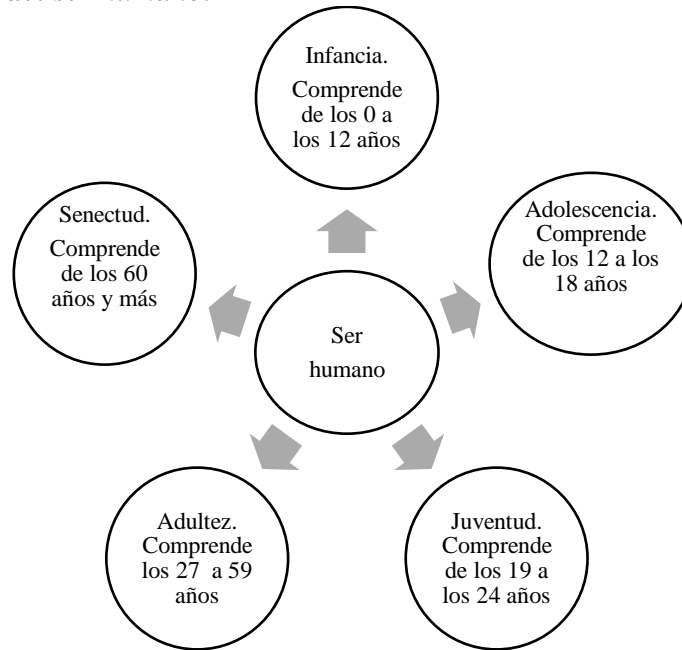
Ser humano

Infancia.
Comprende de los 0 a los 12 años

Adolescencia. Comprende de los 12 a los 18 años

Juventud. Comprende de los 19 a los 24 años

Adultez. Comprende los 27 a 59 años

Senectud.
Comprende de los 60 años y más